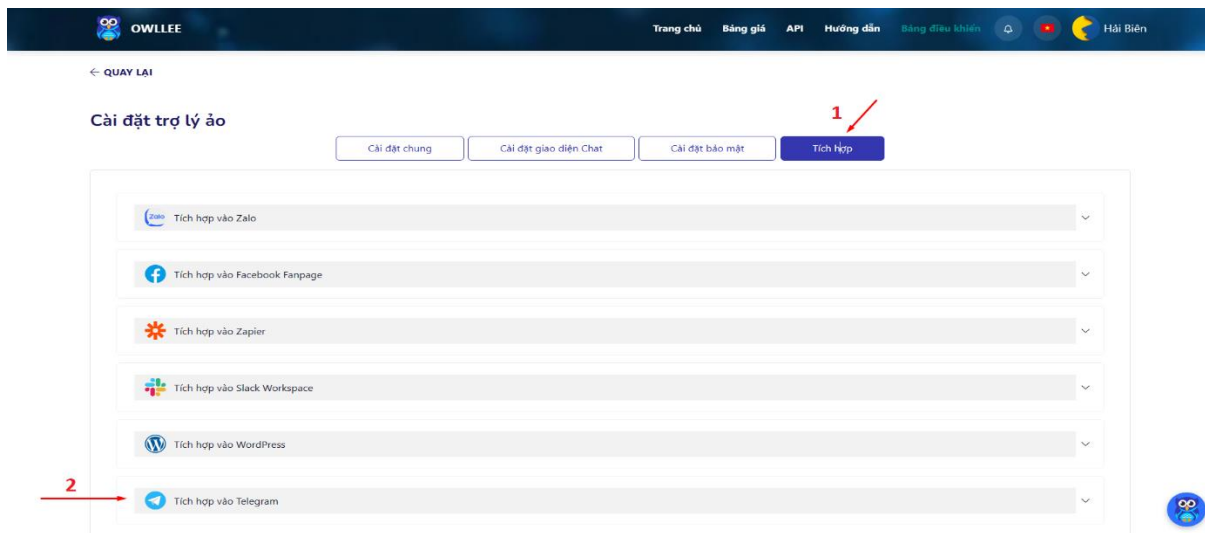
OWLLEE

Trang chủ Bảng giá API Hướng dẫn Bảng điều khiển Hải Biên

← QUAY LẠI

Cài đặt trợ lý ảo

1

Cài đặt chung | Cài đặt giao diện Chat | Cài đặt bảo mật | Tích hợp

Zalo Tích hợp vào Zalo

Tích hợp vào Facebook Fanpage

Tích hợp vào Zapier

Tích hợp vào Slack Workspace

Tích hợp vào WordPress

2

Tích hợp vào Telegram